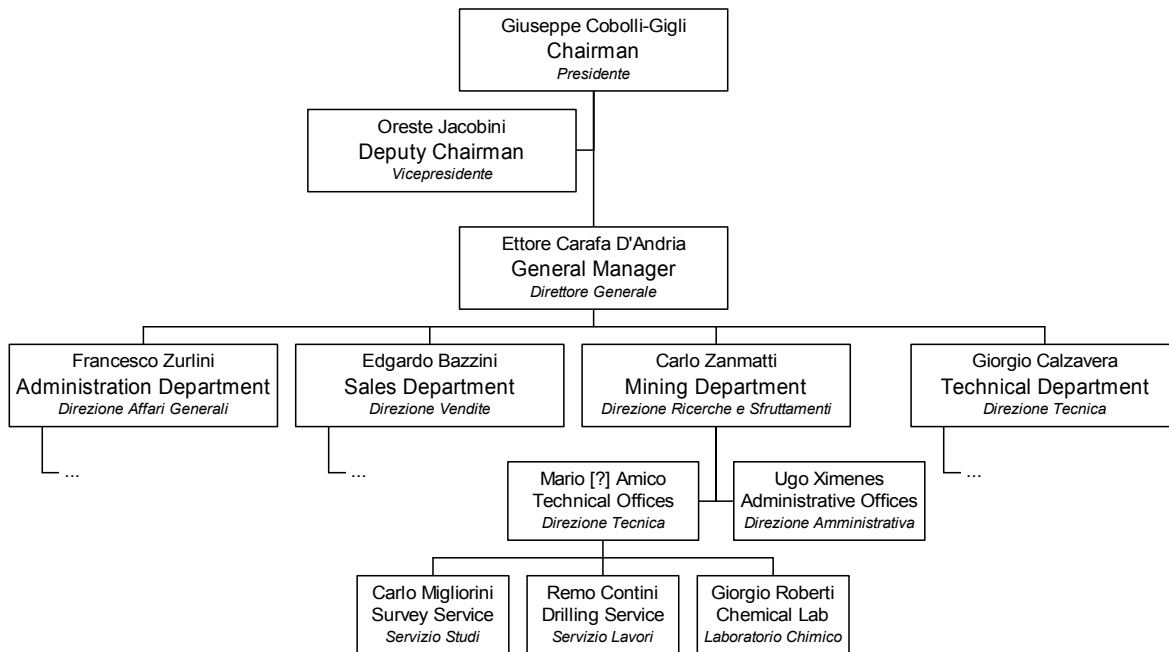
Giuseppe Cobolli-Gigli
Chairman
*Presidente*

Oreste Jacobini
Deputy Chairman
*Vicepresidente*

Ettore Carafa D'Andria
General Manager
*Direttore Generale*

Francesco Zurlini
Administration Department
*Direzione Affari Generali*

...

Edgardo Bazzini
Sales Department
*Direzione Vendite*

...

Carlo Zanmatti
Mining Department
*Direzione Ricerche e Sfruttamenti*

Giorgio Calzavera
Technical Department
*Direzione Tecnica*

...

Mario [?] Amico
Technical Offices
*Direzione Tecnica*

Ugo Ximenes
Administrative Offices
*Direzione Amministrativa*

Carlo Migliorini
Survey Service
*Servizio Studi*

Remo Contini
Drilling Service
*Servizio Lavori*

Giorgio Roberti
Chemical Lab
*Laboratorio Chimico*